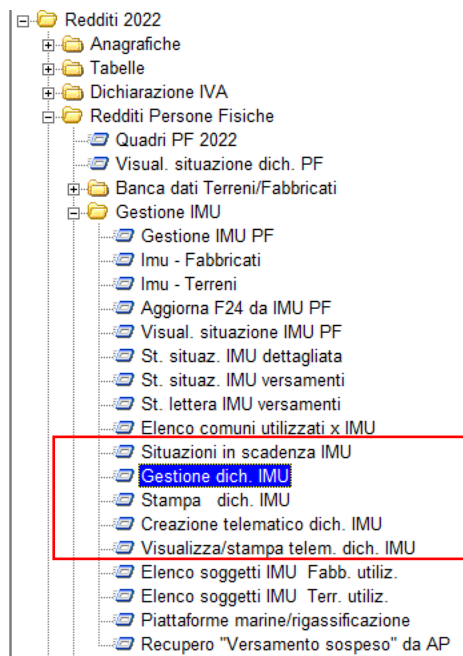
Redditi 2022
Anagrafiche
Tabelle
Dichiarazione IVA
Redditi Persone Fisiche
Quadri PF 2022
Visual. situazione dich. PF
Banca dati Terreni/Fabbricati
Gestione IMU
Gestione IMU PF
Imu - Fabbricati
Imu - Terreni
Aggiorna F24 da IMU PF
Visual. situazione IMU PF
St. situaz. IMU dettagliata
St. situaz. IMU versamenti
St. lettera IMU versamenti
Elenco comuni utilizzati x IMU
Situazioni in scadenza IMU
Gestione dich. IMU
Stampa dich. IMU
Creazione telematico dich. IMU
Visualizza/stampa telem. dich. IMU
Elenco soggetti IMU Fabb. utiliz.
Elenco soggetti IMU Terr. utiliz.
Piattaforme marine/rigassificazione
Recupero "Versamento sospeso" da AP